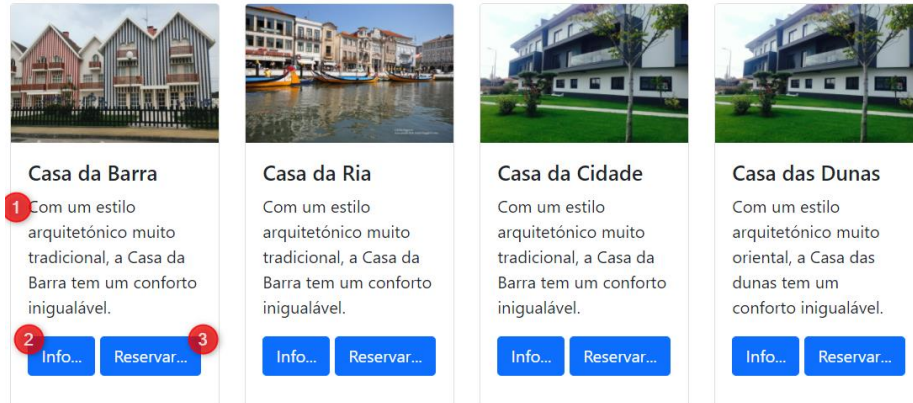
Casa da Barra

1 Com um estilo arquitetónico muito tradicional, a Casa da Barra tem um conforto inigualável.

2 Info... Reservar... 3

Casa da Ria

Com um estilo arquitetónico muito tradicional, a Casa da Barra tem um conforto inigualável.

Info... Reservar...

Casa da Cidade

Com um estilo arquitetónico muito tradicional, a Casa da Barra tem um conforto inigualável.

Info... Reservar...

Casa das Dunas

Com um estilo arquitetónico muito oriental, a Casa das dunas tem um conforto inigualável.

Info... Reservar...